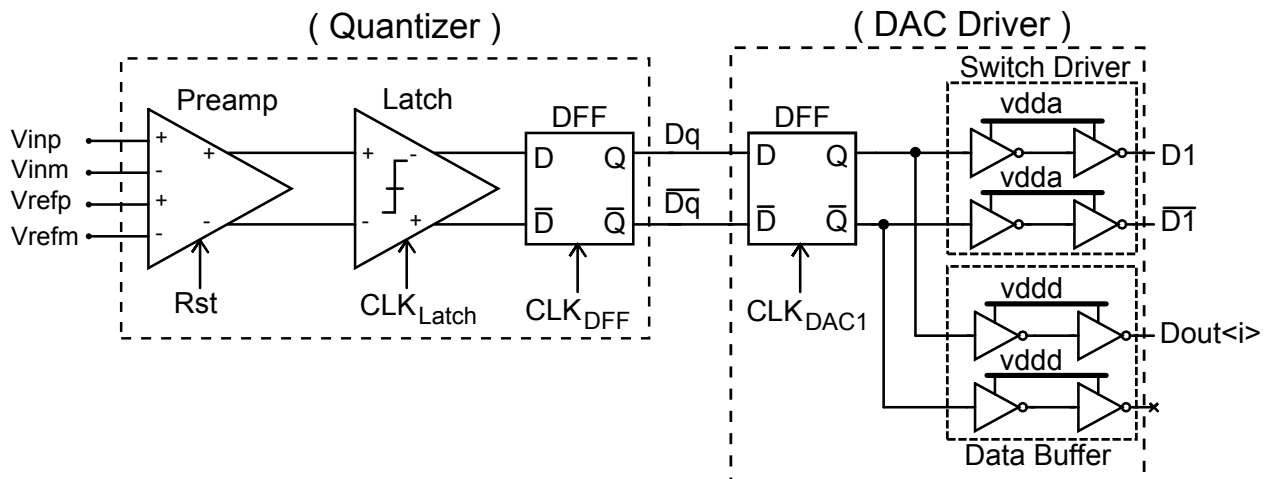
( Quantizer )

( DAC Driver )

Switch Driver

Preamp

Latch

DFF

DFF

vdda

Vinp

Vinm

Vrefp

Vrefm

+

-

+

-

+

-

+

-

-

+

D

Q

$\overline{D}$

$\overline{Q}$

Dq

$\overline{Dq}$

D

Q

$\overline{D}$

$\overline{Q}$

D1

vdda

$\overline{D1}$

Rst

$CLK_{Latch}$

$CLK_{DFF}$

$CLK_{DAC1}$

vddd

Dout<i>

vddd

×

Data Buffer